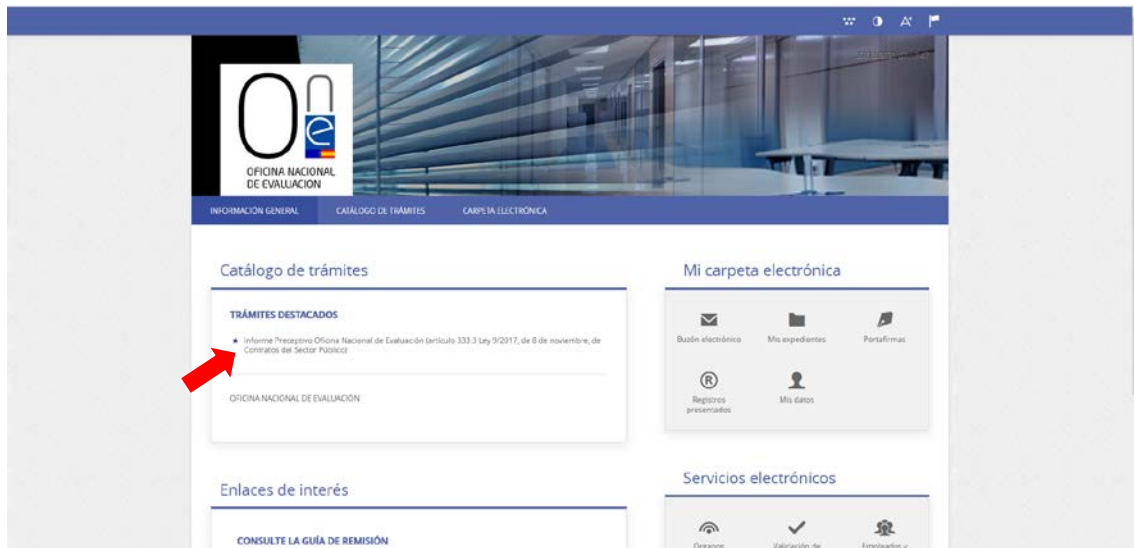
OFICINA NACIONAL DE EVALUACION

INFORMACIÓN GENERAL
CATÁLOGO DE TRÁMITES
CARPETA ELECTRÓNICA

Catálogo de trámites

TRÁMITES DESTACADOS

Informe Preceptivo Oficina Nacional de Evaluación (artículo 333.3 Ley 9/2017, de 8 de noviembre, de Contratos del Sector Público)

OFICINA NACIONAL DE EVALUACIÓN

Mi carpeta electrónica

Buzón electrónico
Mis expedientes
Portafirmas
Registros presentados
Mis datos

Enlaces de interés

CONSULTE LA GUÍA DE REMISIÓN

Servicios electrónicos

Órganos
Validación de
Empleados y